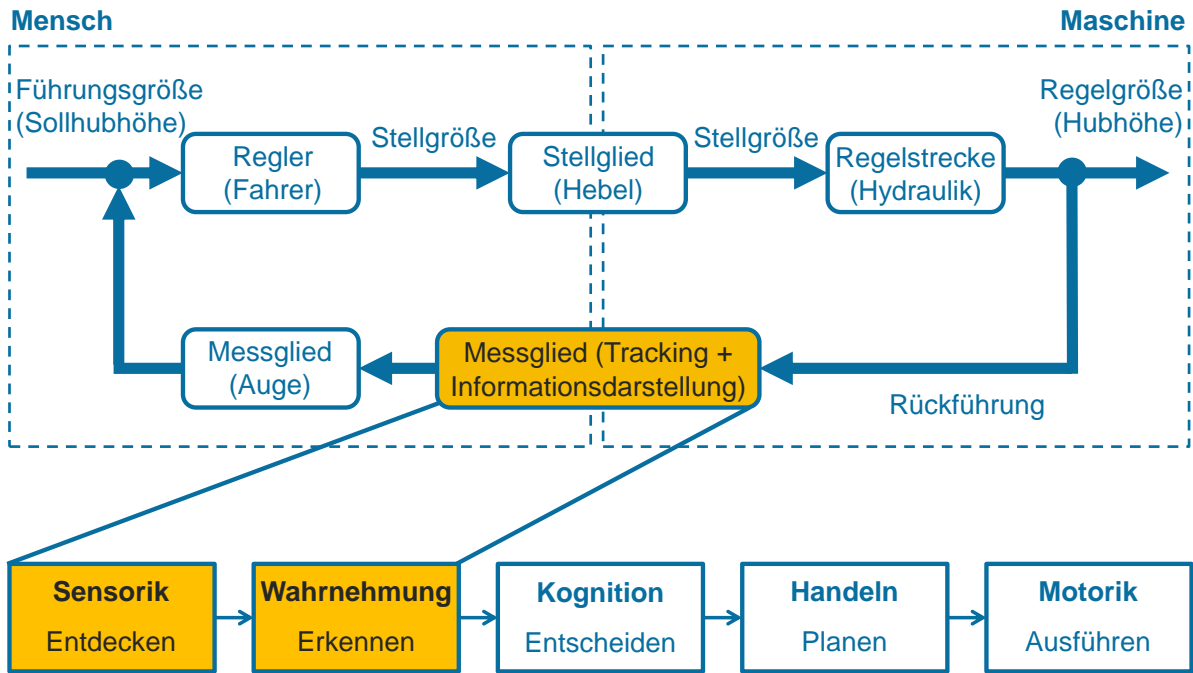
Mensch

Maschine

Führungsgröße (Sollhubhöhe)

Regler (Fahrer)

Stellgröße

Stellglied (Hebel)

Stellgröße

Regelstrecke (Hydraulik)

Regelgröße (Hubhöhe)

Messglied (Auge)

Messglied (Tracking + Informationsdarstellung)

Rückführung

Sensorik
Entdecken

Wahrnehmung
Erkennen

Kognition
Entscheiden

Handeln
Planen

Motorik
Ausführen